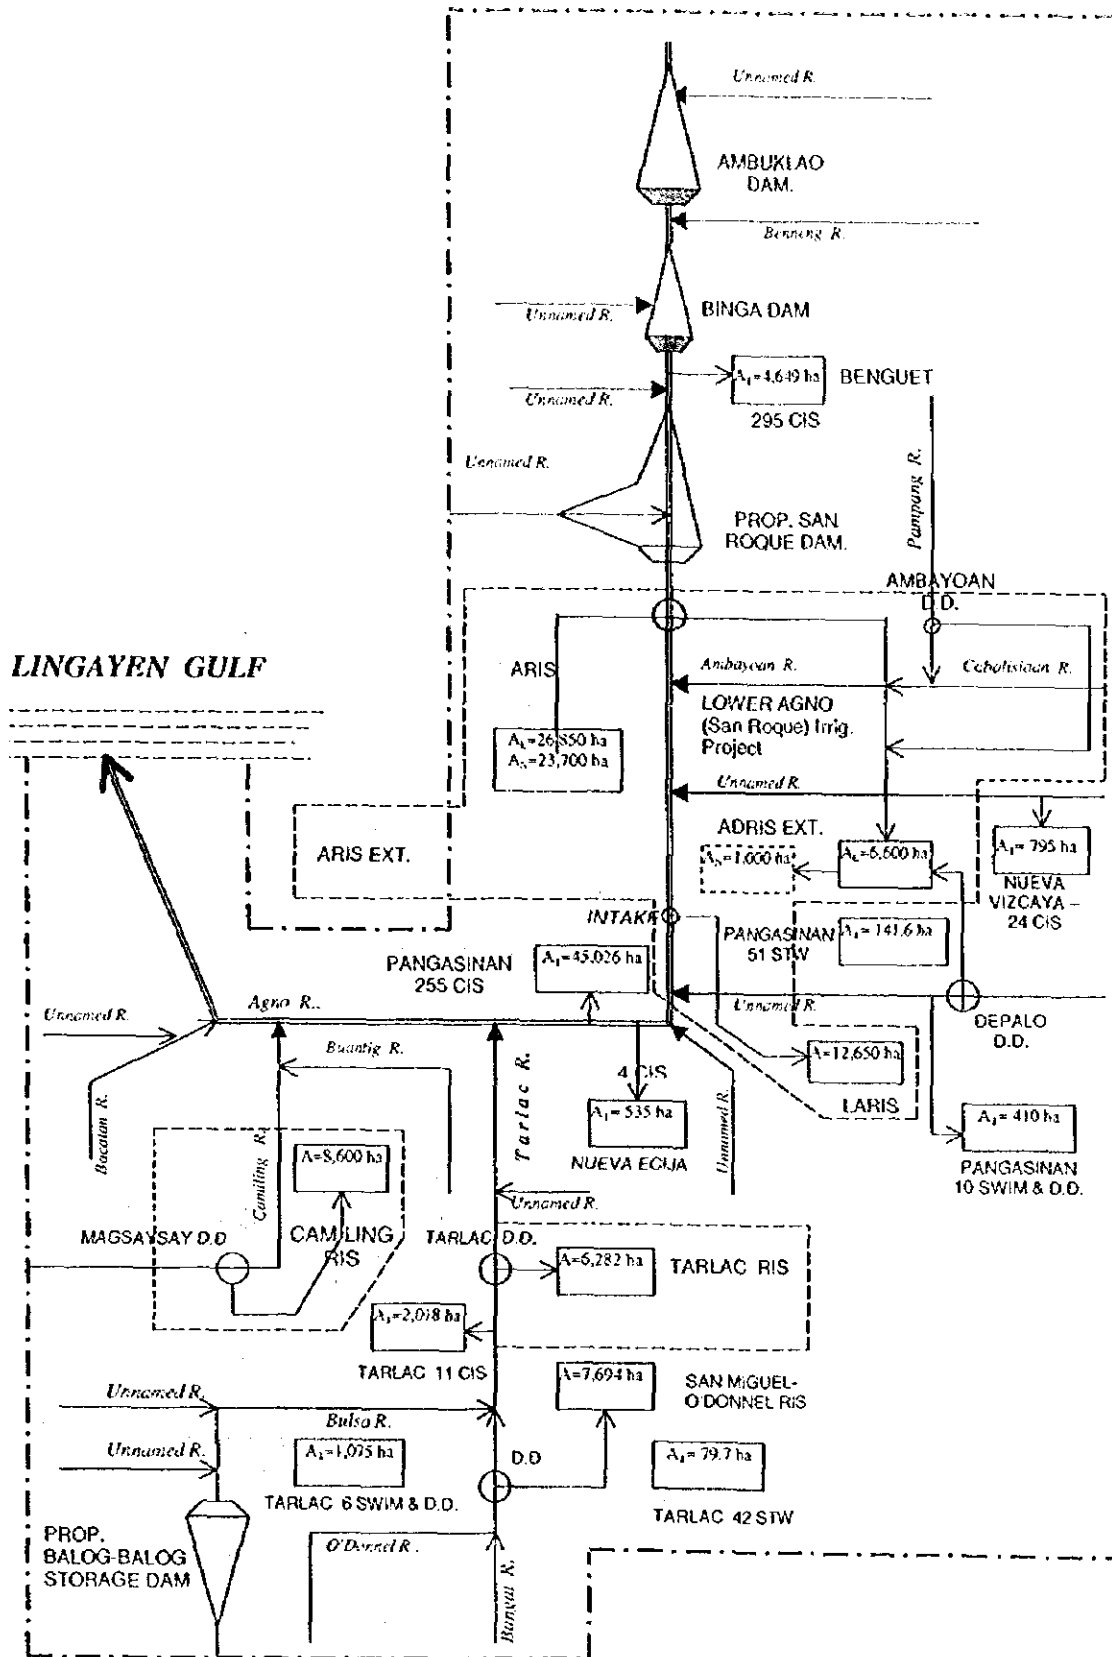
Unnamed R.

AMBUKLAO DAM.

Bennong R.

Unnamed R.

BINGA DAM

$A_1$=4,649 ha

BENGUET

Unnamed R.

295 CIS

Unnamed R.

Pampang R.

PROP. SAN ROQUE DAM.

AMBAYOAN D.D.

LINGAYEN GULF

ARIS

Ambayoan R.

Cabaluisaan R.

LOWER AGNO (San Roque) Irrig. Project

$A_1$=26,850 ha
$A_2$=23,700 ha

Unnamed R.

ADRIS EXT.

ARIS EXT.

$A_2$=1,000 ha

$A_1$=6,600 ha

$A_1$= 795 ha

NUEVA VIZCAYA - 24 CIS

INTAKE

PANGASINAN 51 STW

$A_1$= 141.6 ha

PANGASINAN 255 CIS

$A_1$=45,026 ha

Unnamed R.

Unnamed R.

Agno R.

DEPALO D.D.

Buantig R.

4 CIS

A=12,650 ha

LARIS

Bocalan R.

Camiling R.

Tarlac R.

$A_1$= 535 ha

Unnamed R.

$A_1$= 410 ha

A=8,600 ha

NUEVA ECIJA

PANGASINAN 10 SWIM & D.D.

Unnamed R.

MAGSAYSAY D.D

CAMILING RIS

TARLAC D.D.

A=6,282 ha

TARLAC RIS

$A_1$=2,018 ha

TARLAC 11 CIS

A=7,694 ha

SAN MIGUEL-O'DONNEL RIS

Unnamed R.

Bulsa R.

Unnamed R.

$A_1$=1,075 ha

D.D

$A_1$= 79.7 ha

TARLAC 6 SWIM & D.D.

TARLAC 42 STW

PROP. BALOG-BALOG STORAGE DAM

O'Donnel R.

Bangut R.